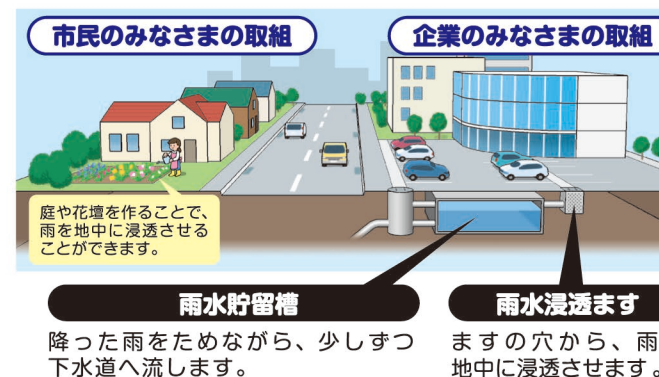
市民のみなさまの取組

企業のみなさまの取組

庭や花壇を作ることで、雨を地中に浸透させることができます。

雨水貯留槽

降った雨をためながら、少しずつ下水道へ流します。

雨水浸透ます

ますの穴から、雨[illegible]地中に浸透させます。